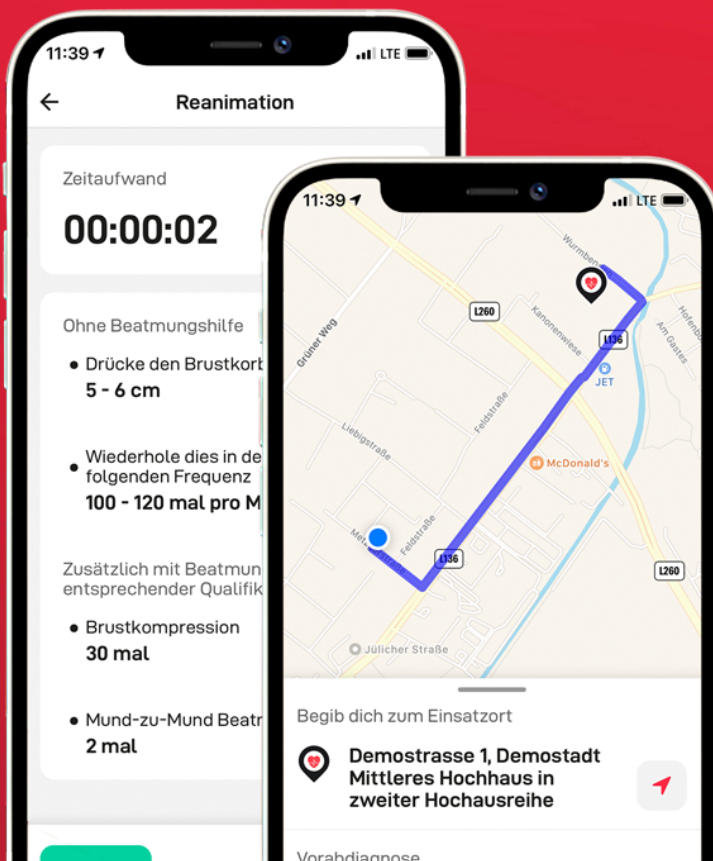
11:39 LTE

Reanimation

Zeitaufwand

00:00:02

Ohne Beatmungshilfe

Drücke den Brustkorb
5 - 6 cm

Wiederhole dies in de
folgenden Frequenz
100 - 120 mal pro M

Zusätzlich mit Beatmun
entsprechender Qualifik

Brustkompression
30 mal

Mund-zu-Mund Beatr
2 mal

11:39 LTE

Wurmben

L260

Grüner Weg

Kanonenwiese

L136

JET

Feldstraße

Liebigstraße

McDonald's

Feldstraße

L136

L260

Jülicher Straße

Am Gastes

Hofenb

Begib dich zum Einsatzort

Demostrasse 1, Demostadt
Mittleres Hochhaus in
zweiter Hochausreihe

Vorabdiagnose